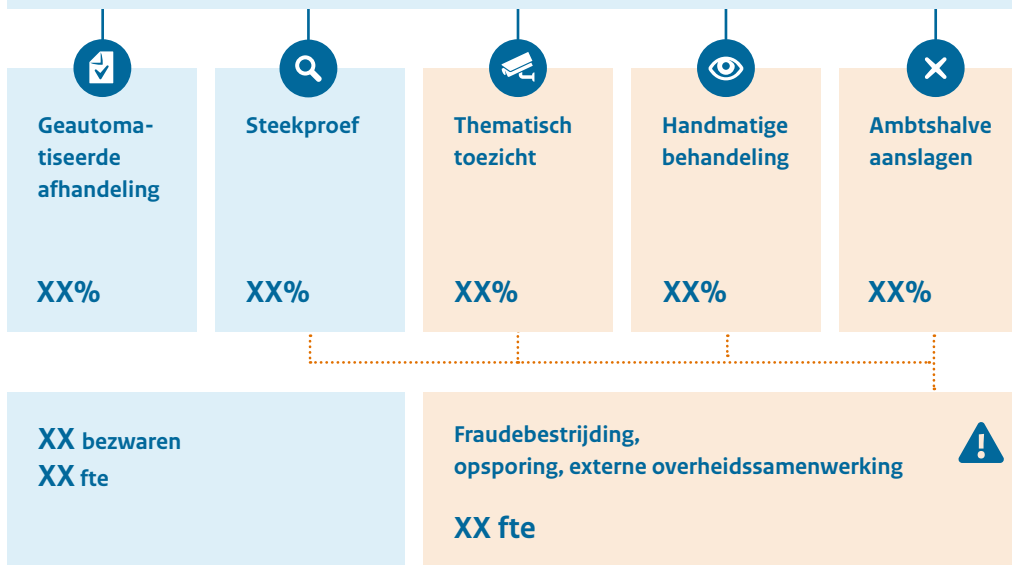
Geautomatiseerde afhandeling

XX%

Steekproef

XX%

Thematisch toezicht

XX%

Handmatige behandeling

XX%

Ambtshalve aanslagen

XX%

XX bezwaren
XX fte

Fraudebestrijding, opsporing, externe overheidssamenwerking

XX fte